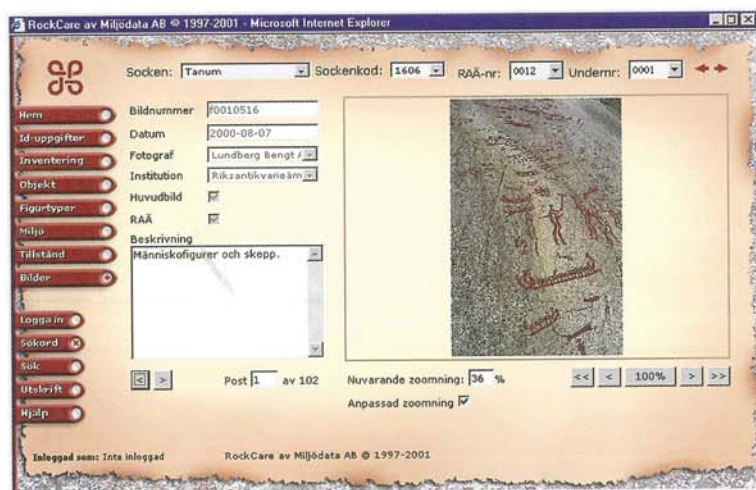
RockCare av Miljödata AB © 1997-2001 - Microsoft Internet Explorer

Socken: Tanum Sockenkod: 1606 RAÄ-nr: 0012 Undernr: 0001

Hem
Id-uppgifter
Inventering
Objekt
Figurtyper
Miljö
Tillstånd
Bilder

Logga in
Sökord
Sök
Utskrift
Hjälp

Bildnummer f0010516
Datum 2000-08-07
Fotograf Lundberg Bengt /
Institution Riksantikvarieäm
Huvudbild
RAÄ
Beskrivning
Människofigurer och skepp.

< > Post 1 av 102

Nuvarande zoomning: 36 %
Anpassad zoomning

<< < 100% > >>

Inloggad som: Inte inloggad

RockCare av Miljödata AB © 1997-2001